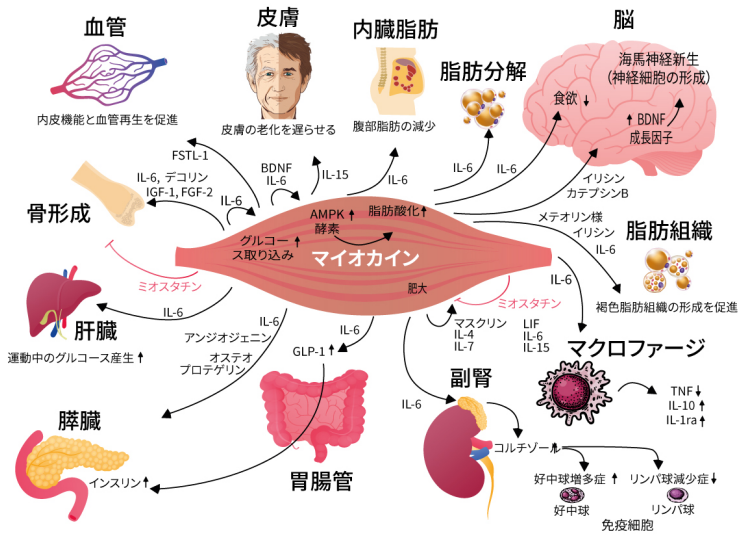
血管

内皮機能と血管再生を促進

皮膚

皮膚の老化を遅らせる

内臓脂肪

腹部脂肪の減少

脂肪分解

脳

海馬神経新生
（神経細胞の形成）

食欲↓

BDNF
成長因子↑

FSTL-1

BDNF
IL-6

IL-15

IL-6

IL-6

IL-6

イリシン
カテプシンB

IL-6, デコリン
IGF-1, FGF-2

IL-6

骨形成

AMPK↑
酵素

脂肪酸化↑

メテオリン様
イリシン
IL-6

脂肪組織

グルコース取り込み↑

マイオカイン

ミオスタチン

IL-6

褐色脂肪組織の形成を促進

IL-6

肝臓

運動中のグルコース産生↑

肥大

ミオスタチン

IL-6

アンジオジェニン

IL-6

マスクリン
IL-4
IL-7

LIF
IL-6
IL-15

マクロファージ

オステオ
プロテゲリン

GLP-1↑

TNF↓
IL-10↑
IL-1ra↑

膵臓

副腎

IL-6

コルチゾール

インスリン↑

胃腸管

好中球増多症↑

リンパ球減少症↓

好中球

リンパ球

免疫細胞